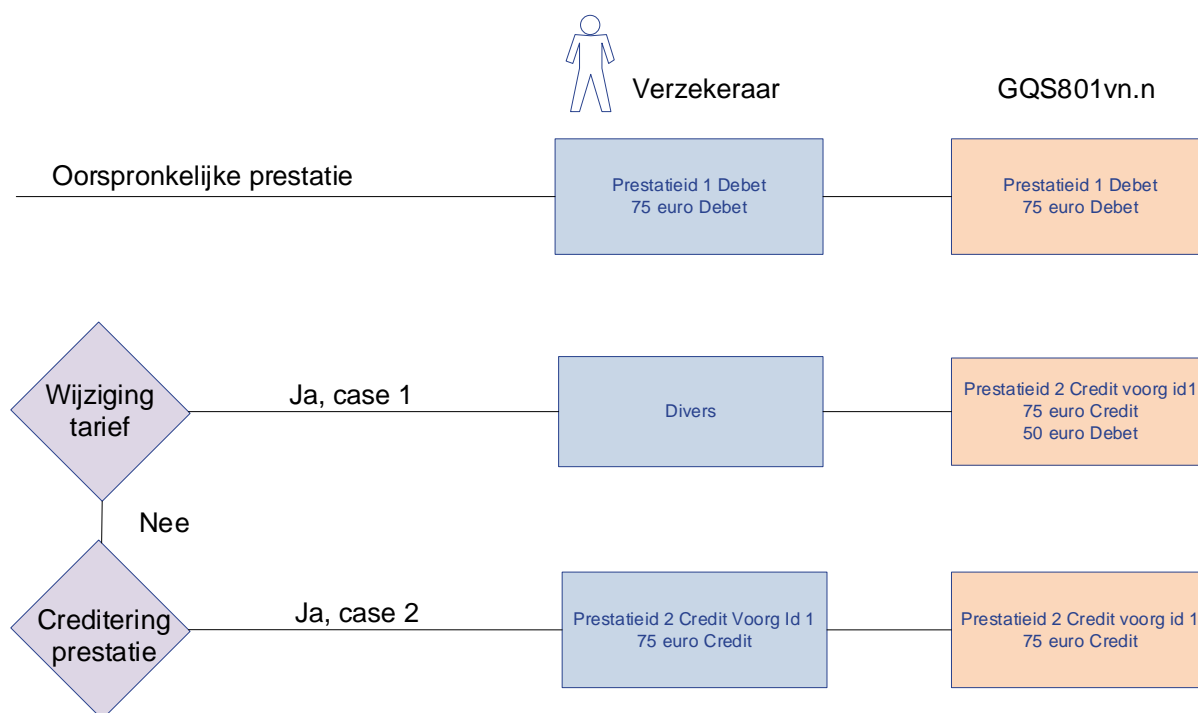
Verzekeraar

GQS801vn.n

Oorspronkelijke prestatie

Prestatieid 1 Debet
75 euro Debet

Prestatieid 1 Debet
75 euro Debet

Wijziging tarief

Ja, case 1

Divers

Prestatieid 2 Credit voorg id1
75 euro Credit
50 euro Debet

Nee

Creditering prestatie

Ja, case 2

Prestatieid 2 Credit Voorg Id 1
75 euro Credit

Prestatieid 2 Credit voorg id 1
75 euro Credit